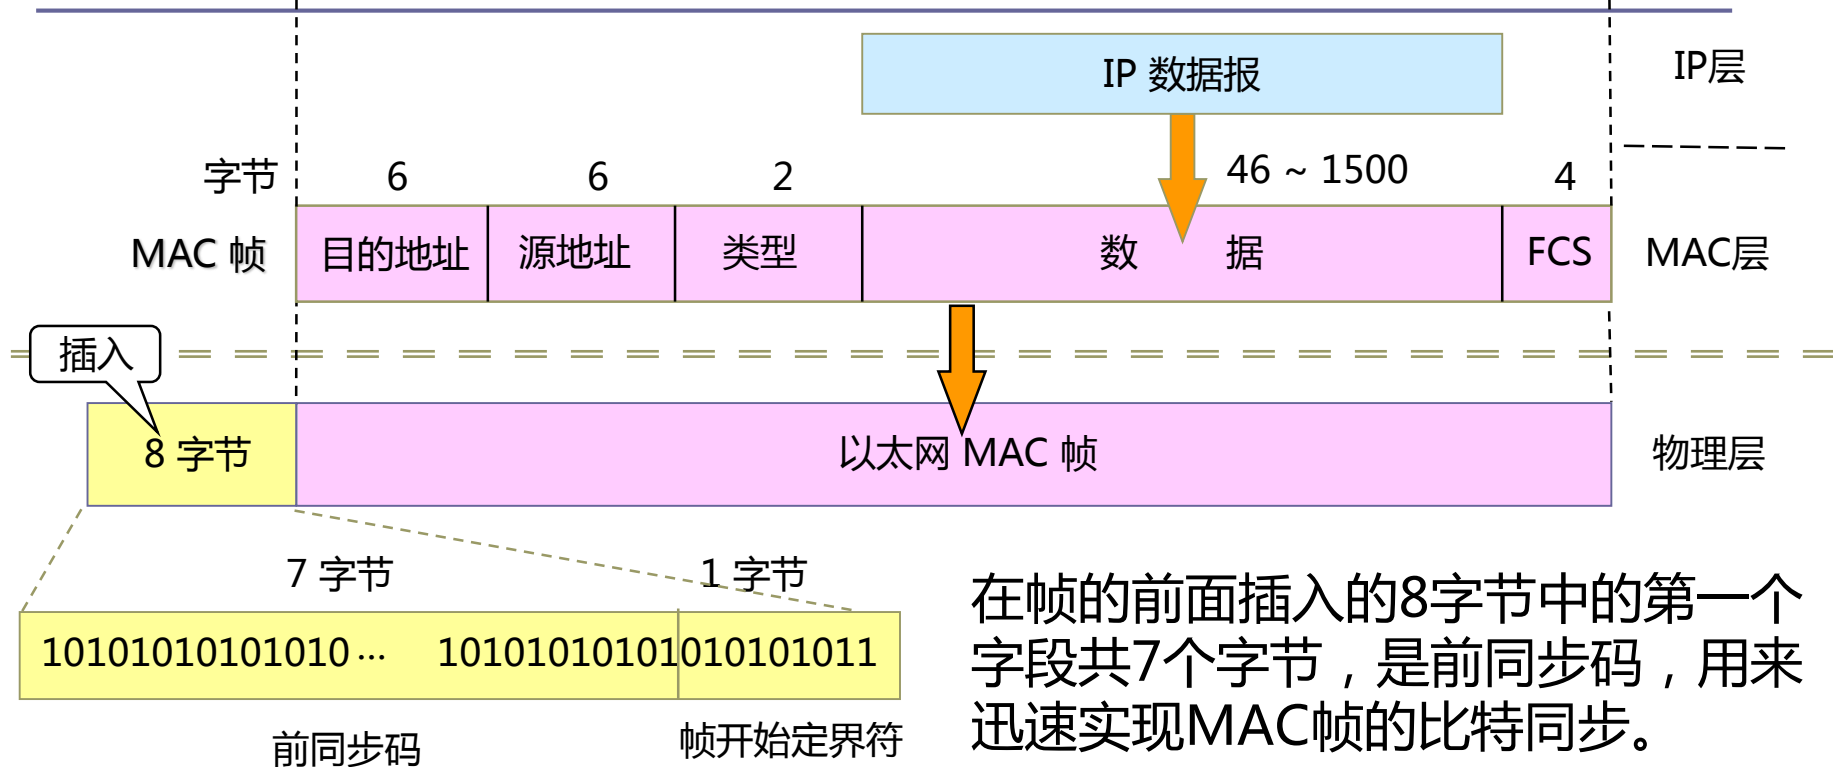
IP 数据报

IP层

字节 6 6 2 46 ~ 1500 4

MAC 帧

| 目的地址 | 源地址 | 类型 | 数　　据 | FCS |
|---|---|---|---|---|

MAC层

插入

8 字节

以太网 MAC 帧

物理层

7 字节

1 字节

10101010101010 ... 10101010101010101011

前同步码

帧开始定界符

在帧的前面插入的8字节中的第一个字段共7个字节，是前同步码，用来迅速实现MAC帧的比特同步。